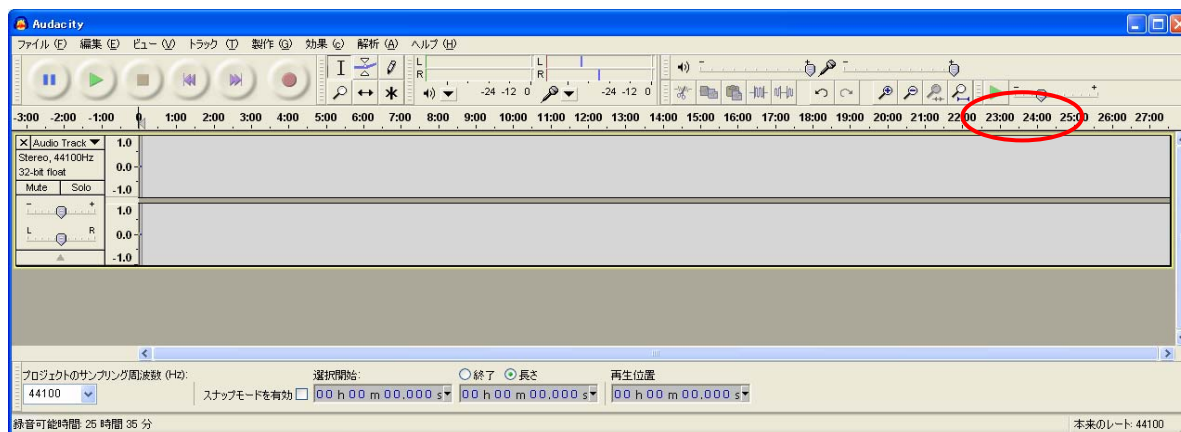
Audacity

ファイル (F) 編集 (E) ビュー (V) トラック (T) 製作 (G) 効果 (C) 解析 (A) ヘルプ (H)

L
R
-24 -12 0
L
R
-24 -12 0

-3:00 -2:00 -1:00 0 1:00 2:00 3:00 4:00 5:00 6:00 7:00 8:00 9:00 10:00 11:00 12:00 13:00 14:00 15:00 16:00 17:00 18:00 19:00 20:00 21:00 22:00 23:00 24:00 25:00 26:00 27:00

X Audio Track
Stereo, 44100Hz
32-bit float
Mute Solo
L R
1.0
0.0
-1.0
1.0
0.0
-1.0

プロジェクトのサンプリング周波数 (Hz):
44100
スナップモードを有効
選択開始:
00 h 00 m 00,000 s
○終了 ⦿長さ
00 h 00 m 00,000 s
再生位置
00 h 00 m 00,000 s

録音可能時間: 25 時間 35 分
本来のレート: 44100